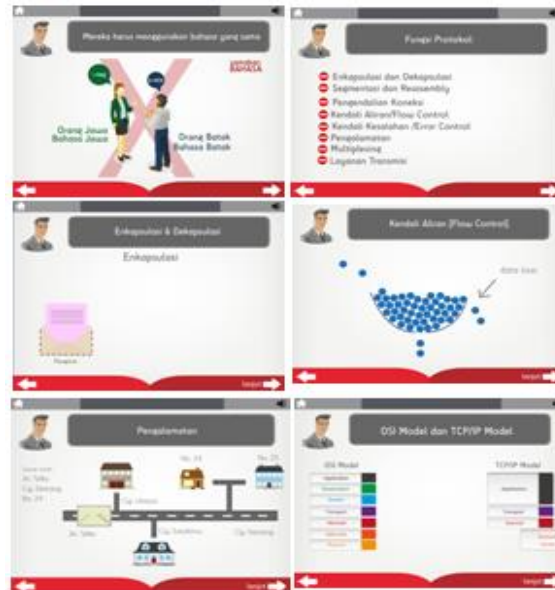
Mereka harus menggunakan bahasa yang sama

Orang Jawa Bahasa Jawa

Orang Batak Bahasa Batak

Fungsi Protokol

Enkapsulasi dan Dekapsulasi
Segmentasi dan Reassembly
Pengendalian Koneksi
Kendali Aliran/Flow Control
Kendali Kesalahan/Error Control
Pengalamatan
Multiplexing
Layanan Transmisi

Enkapsulasi & Dekapsulasi

Enkapsulasi

Kendali Aliran (Flow Control)

data loss

lanjut

Pengalamatan

Jl. Tebu

No. 24

No. 25

OSI Model dan TCP/IP Model

OSI Model

TCP/IP Model

Application

lanjut